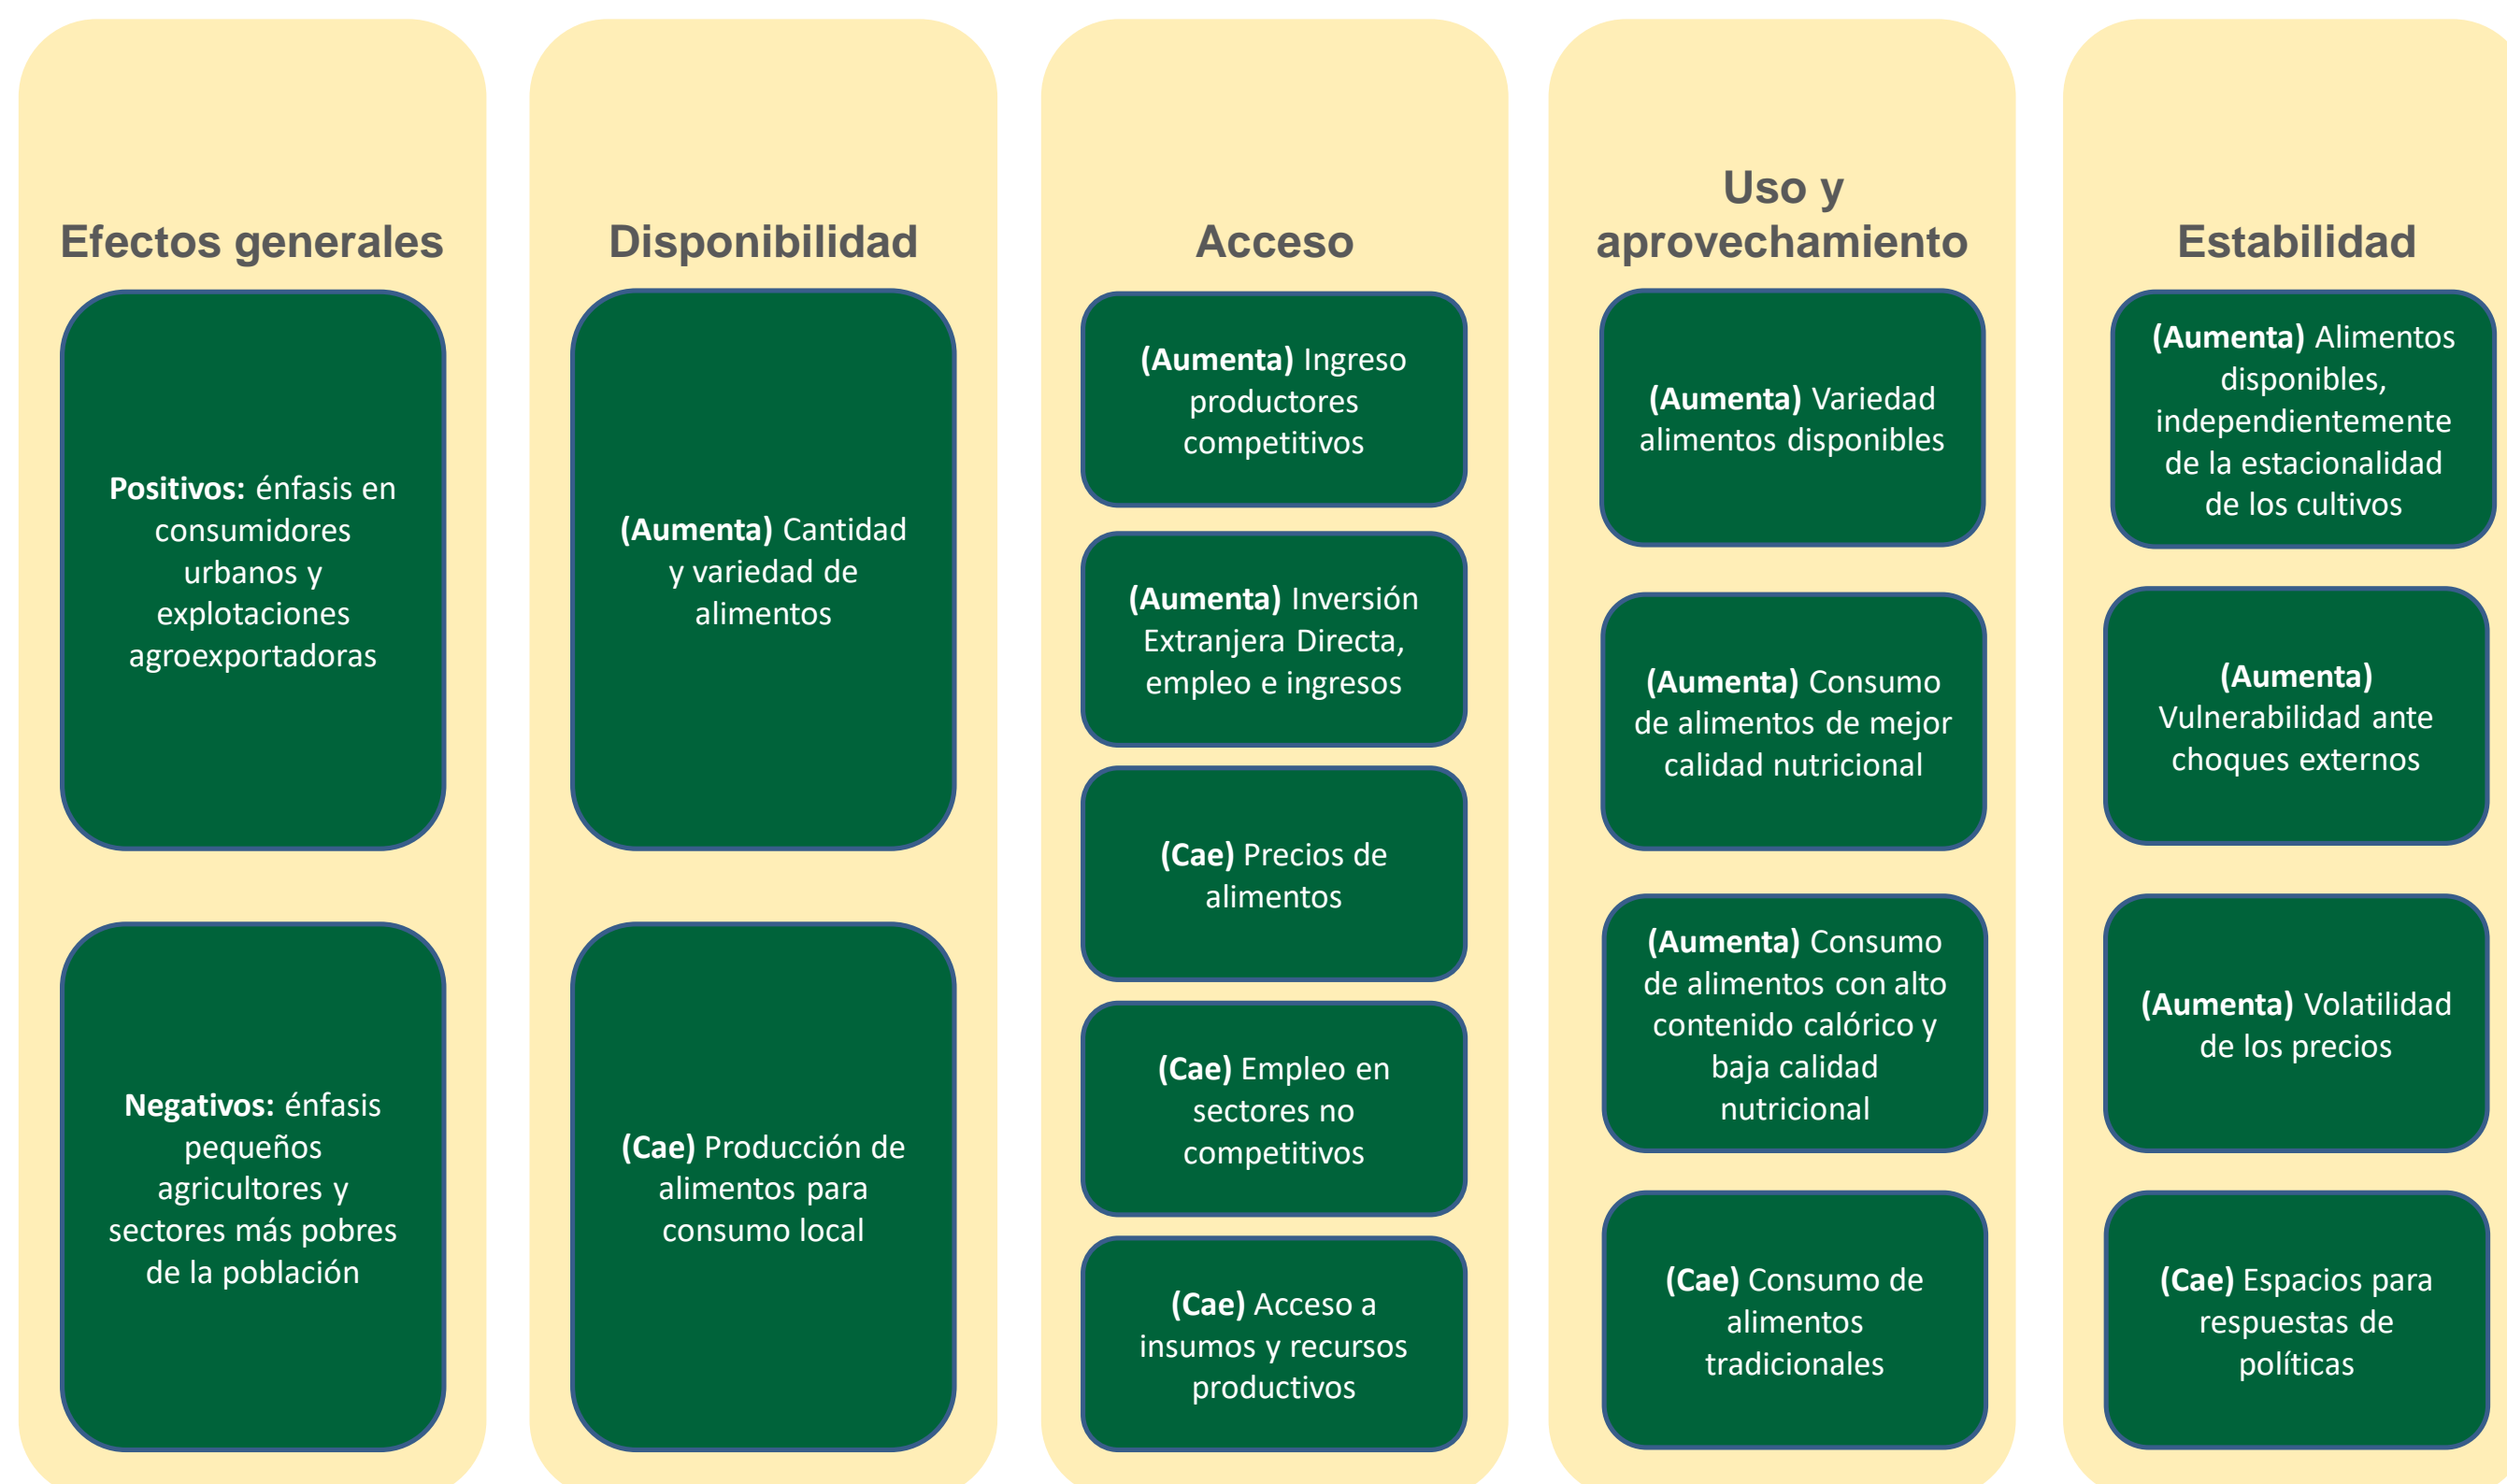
Efectos generales

Positivos: énfasis en consumidores urbanos y explotaciones agroexportadoras

Negativos: énfasis pequeños agricultores y sectores más pobres de la población

Disponibilidad

(Aumenta) Cantidad y variedad de alimentos

(Cae) Producción de alimentos para consumo local

Acceso

(Aumenta) Ingreso productores competitivos

(Aumenta) Inversión Extranjera Directa, empleo e ingresos

(Cae) Precios de alimentos

(Cae) Empleo en sectores no competitivos

(Cae) Acceso a insumos y recursos productivos

Uso y aprovechamiento

(Aumenta) Variedad alimentos disponibles

(Aumenta) Consumo de alimentos de mejor calidad nutricional

(Aumenta) Consumo de alimentos con alto contenido calórico y baja calidad nutricional

(Cae) Consumo de alimentos tradicionales

Estabilidad

(Aumenta) Alimentos disponibles, independientemente de la estacionalidad de los cultivos

(Aumenta) Vulnerabilidad ante choques externos

(Aumenta) Volatilidad de los precios

(Cae) Espacios para respuestas de políticas